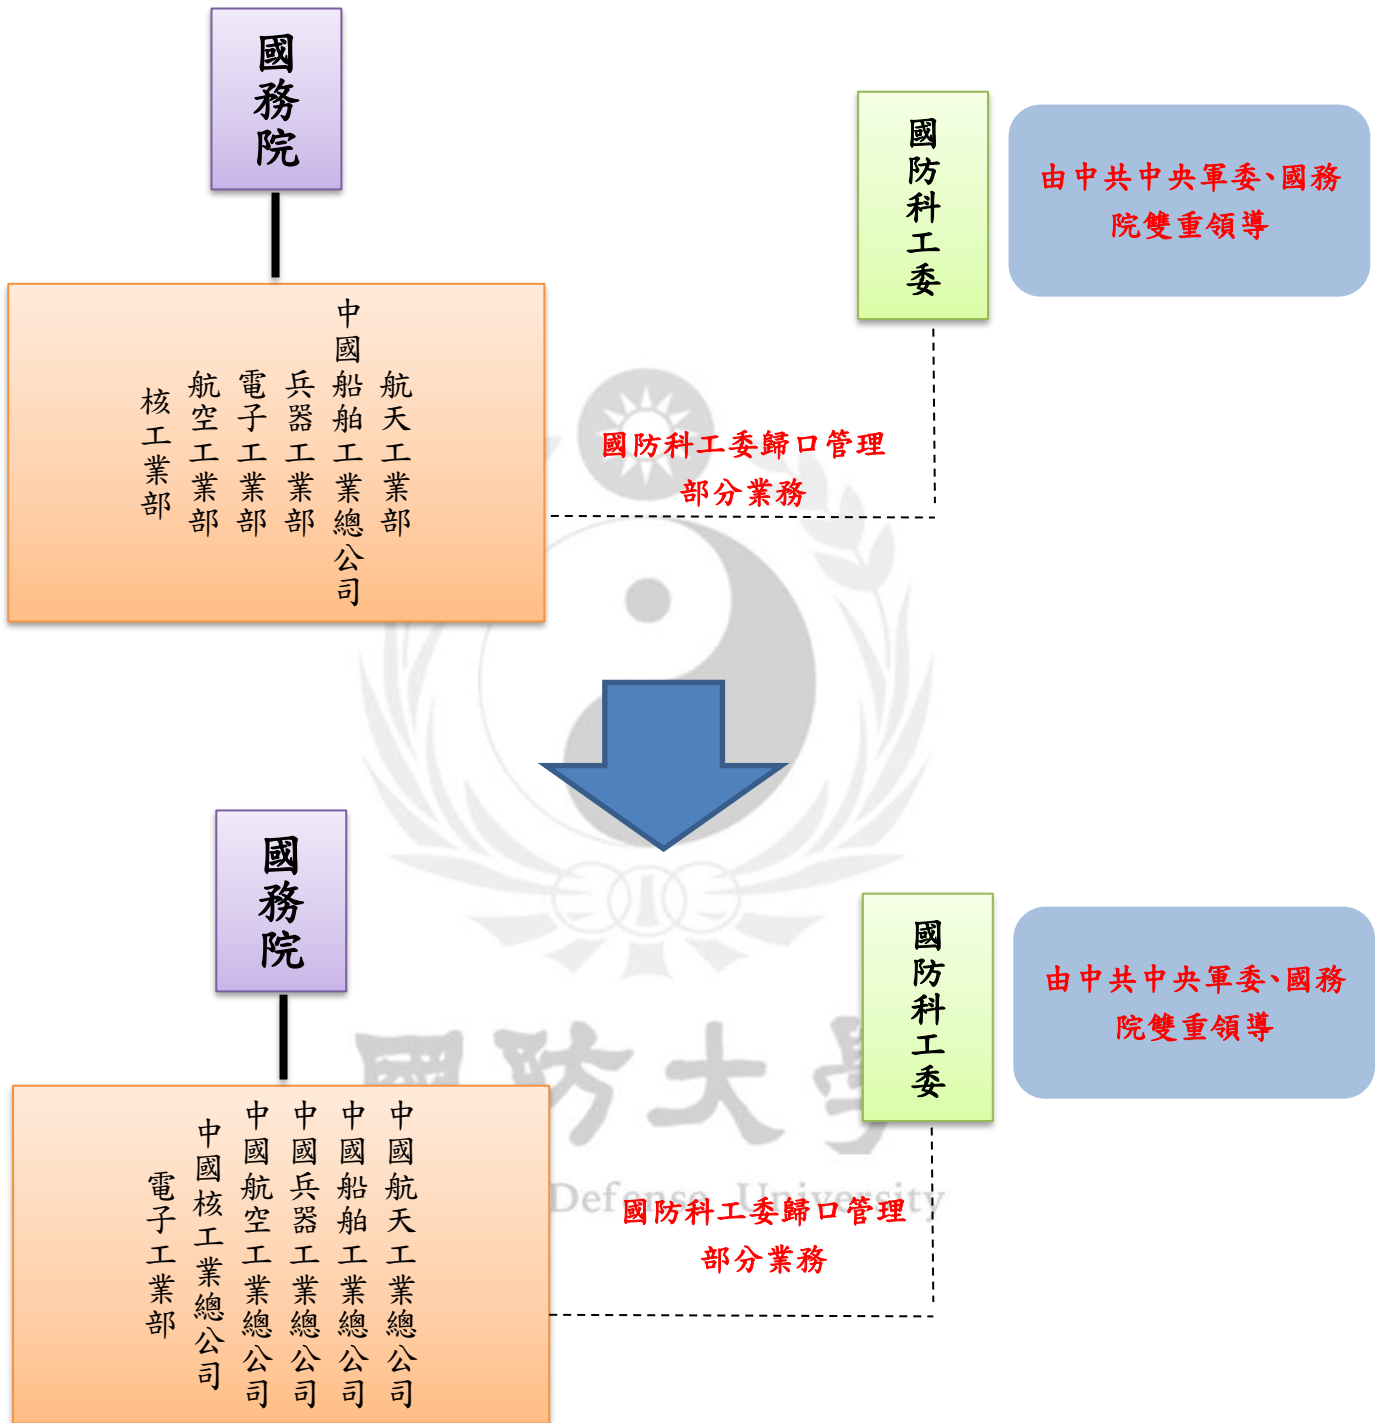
國務院

國防科工委

由中共中央軍委、國務院雙重領導

航天工業部
中國船舶工業總公司
兵器工業部
電子工業部
航空工業部
核工業部

國防科工委歸口管理部分業務

國務院

國防科工委

由中共中央軍委、國務院雙重領導

中國航天工業總公司
中國船舶工業總公司
中國兵器工業總公司
中國航空工業總公司
中國核工業總公司
電子工業部

國防科工委歸口管理部分業務

國防大學
Defense University